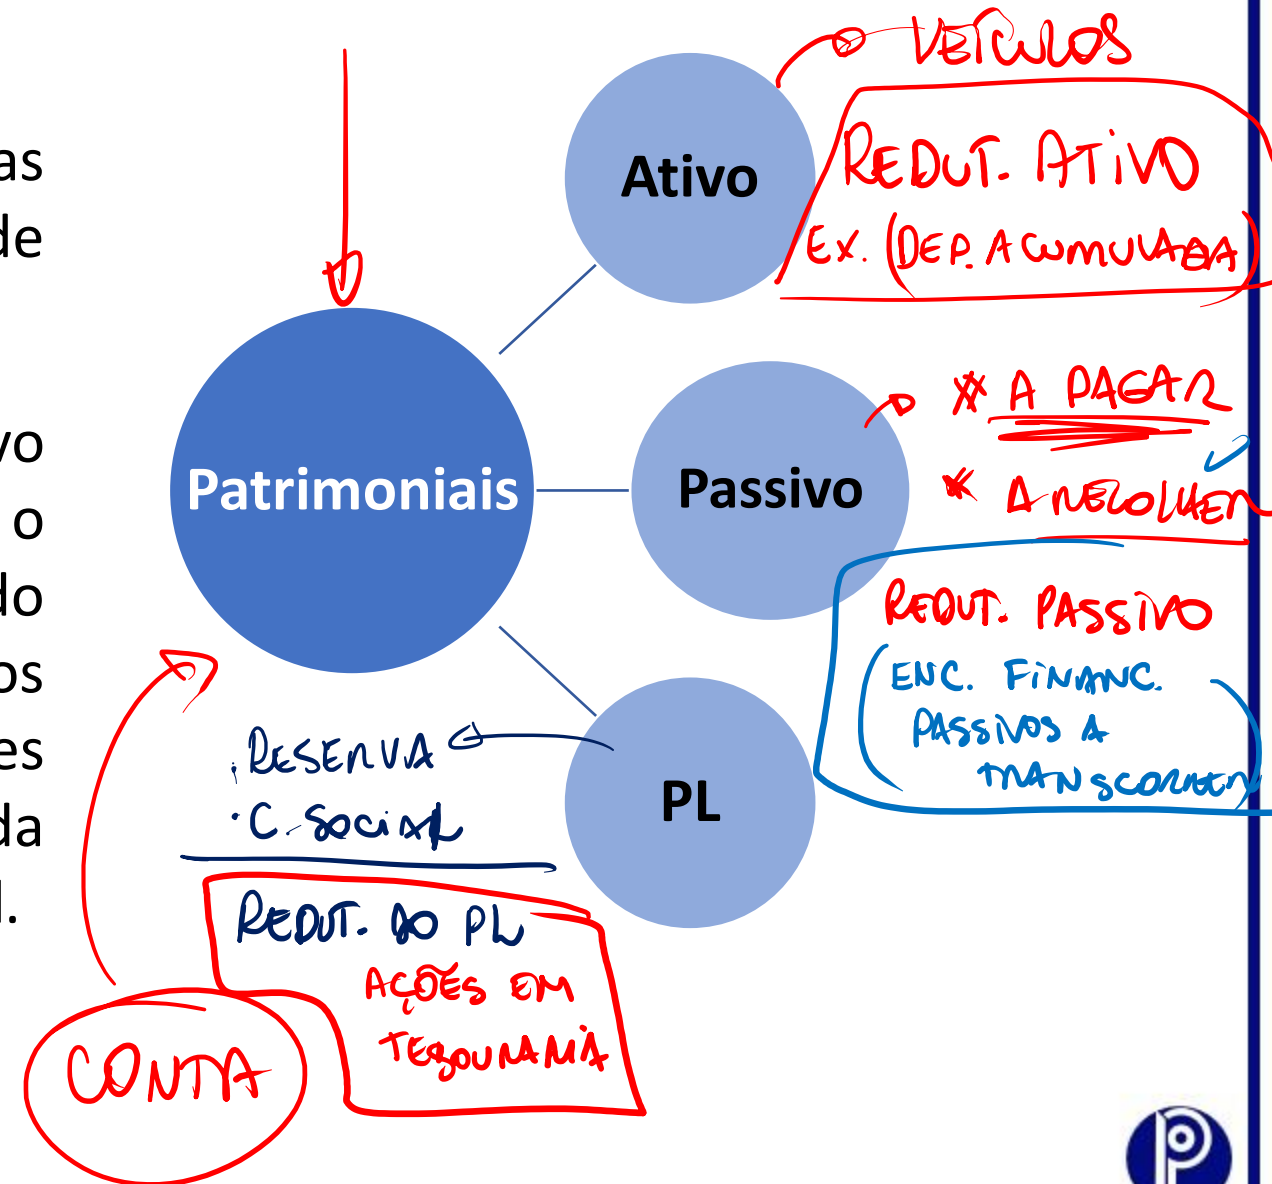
as
de

vo
o
do
os
es
da
l.

VEÍCULOS

Ativo

REDUT. ATIVO
EX. (DEP. ACUMULADA)

Patrimoniais

Passivo

* A PAGAR
* A RECOLHER

REDUT. PASSIVO
ENC. FINANC.
PASSIVOS A TRANSCORRER

PL

RESERVA
C. SOCIAL

REDUT. DO PL
AÇÕES EM TESOURARIA

CONTA